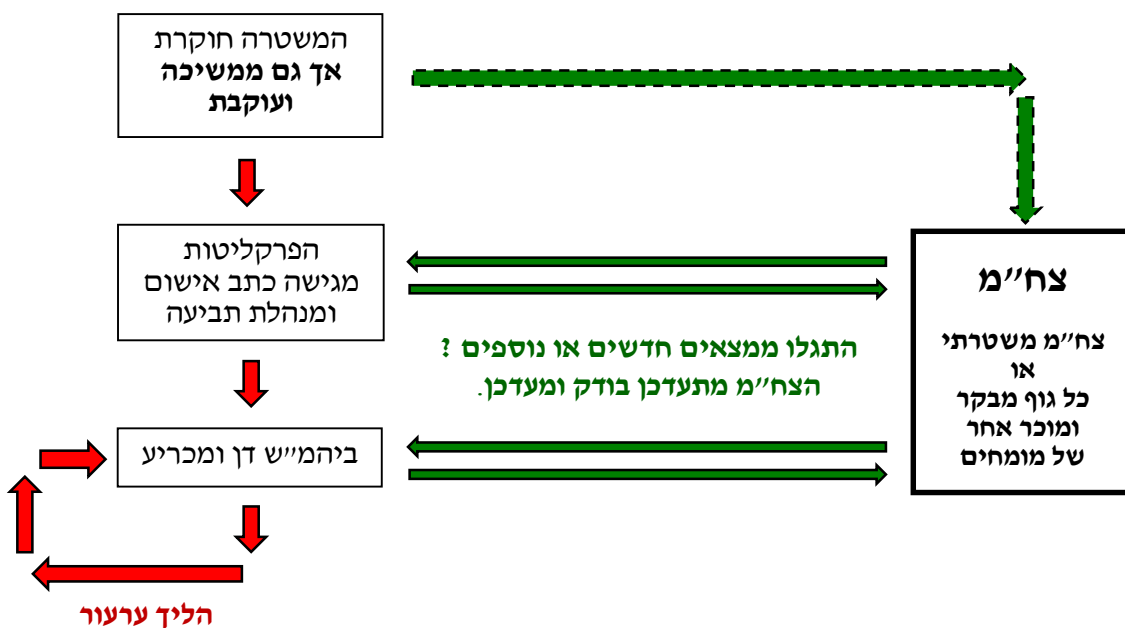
המשטרה חוקרת
אך גם ממשיכה ועוקבת

צח"מ

הפרקליטות מגישה כתב אישום ומנהלת תביעה

התגלו ממצאים חדשים או נוספים ?
הצח"מ מתעדכן בודק ומעדכן.

צח"מ משטרתי
או
כל גוף מבקר ומוכר אחר של מומחים

ביהמ"ש דן ומכריע

הליך ערעור